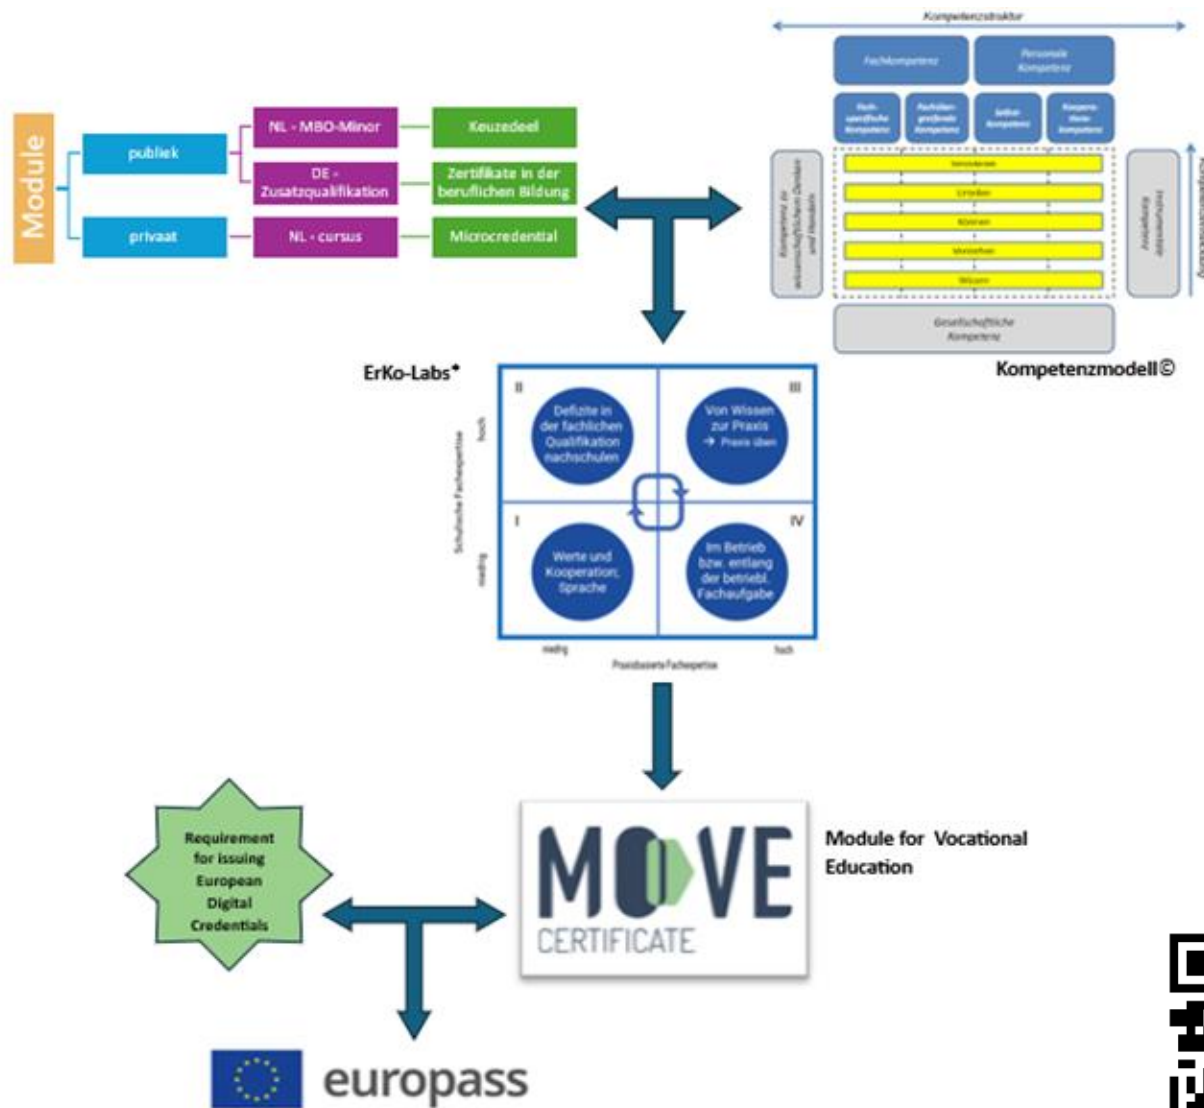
Module

publiek

privaat

NL - MBO-Minor

DE - Zusatzqualifikation

NL - cursus

Keuzedeel

Zertifikate in der beruflichen Bildung

Microcredential

Kompetenzstruktur

Fachkompetenz

Personale Kompetenz

Fach-übergreifende Kompetenz

Fachübergreifende Kompetenz

Selbst-kompetenz

Kooperative Kompetenz

Kompetenz zu wissenschaftlichem Denken und Handeln

Verständnis

Urteilen

Können

Verstehen

Wissen

Instrumentelle Kompetenz

Kompetenzentwicklung

Gesellschaftliche Kompetenz

Kompetenzmodell©

ErKo-Labs*

II

III

I

IV

Defizite in der fachlichen Qualifikation nachschulen

Von Wissen zur Praxis → Praxis üben

Werte und Kooperation; Sprache

Im Betrieb bzw. entlang der betriebl. Fachaufgabe

Schulische Fachexpertise

hoch

niedrig

niedrig

hoch

Praxisbasierte Fachexpertise

Requirement for issuing European Digital Credentials

MOVE CERTIFICATE

Module for Vocational Education

europass